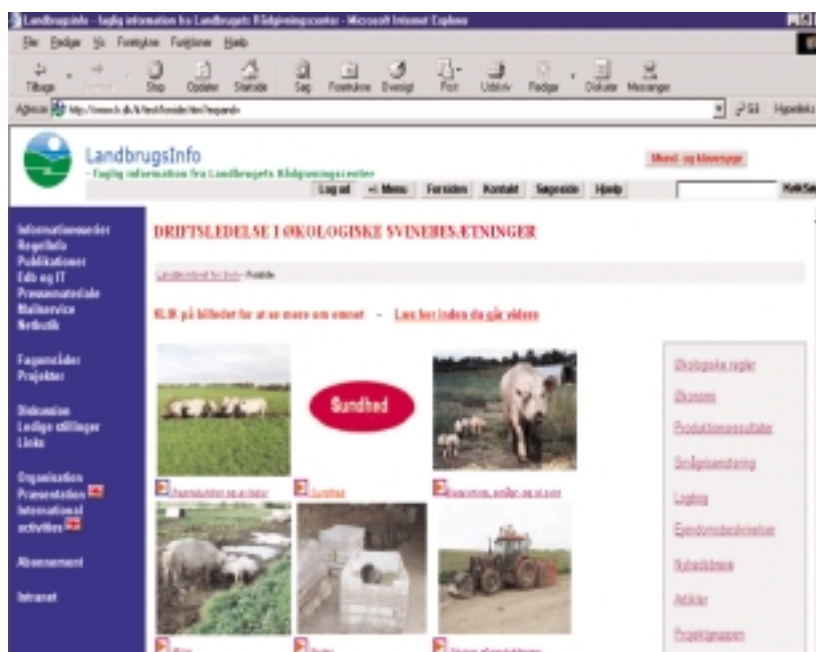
LandbrugsInfo - faglig information fra Landbrugets Rådgivningscenter - Microsoft Internet Explorer

Filer Rediger Vis Foretrukne Funktioner Hjælp

Tilbage Frem Stop Opdater Startside Søg Foretrukne Oversigt Print Udskriv Rediger Diskuter Messenger

Adresse http://www.lr.dk/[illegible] Gå Hyperlinks

LandbrugsInfo
- faglig information fra Landbrugets Rådgivningscenter

Mund- og klovesyge

Log ud Menu Forsiden Kontakt Søgeside Hjælp Hurtigsøg

Informationsserier
Regelinfo
Publikationer
Edb og IT
Pressemateriale
Mailservice
Netbutik

Fagområder
Projekter

Diskussion
Ledige stillinger
Links

Organisation
Præsentation
International activities

Abonnement

Intranet

DRIFTSLEDELSE I ØKOLOGISKE SVINEBESÆTNINGER

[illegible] Forside

Klik på billedet for at se mere om emnet - Læs her inden du går videre

Sundhed

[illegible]

Sundhed

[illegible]

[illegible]

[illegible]

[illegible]

Økologiske regler
Økonomi
Produktionsresultater
Smågrisestalling
Logbog
Ejendomsbeskrivelser
Nyhedsbrev
Artikler
Projektgruppen